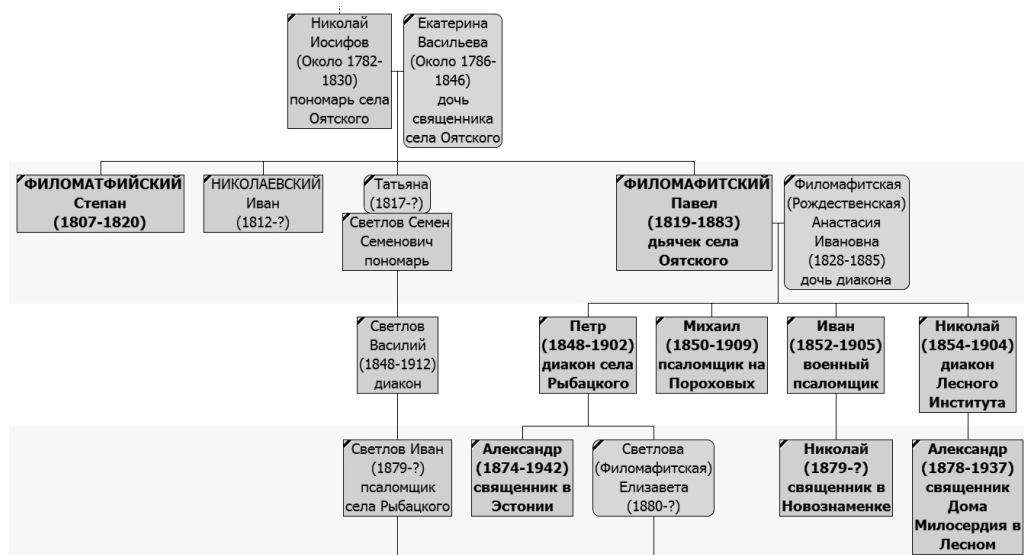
Николай Иосифов (Около 1782-1830) пономарь села Оятского

Екатерина Васильева (Около 1786-1846) дочь священника села Оятского

**ФИЛОМАТФИЙСКИЙ Степан (1807-1820)**

НИКОЛАЕВСКИЙ Иван (1812-?)

Татьяна (1817-?)

Светлов Семен Семенович пономарь

**ФИЛОМАФИТСКИЙ Павел (1819-1883) дьячек села Оятского**

Филомафитская (Рождественская) Анастасия Ивановна (1828-1885) дочь диакона

Светлов Василий (1848-1912) диакон

**Петр (1848-1902) диакон села Рыбацкого**

**Михаил (1850-1909) псаломщик на Пороховых**

**Иван (1852-1905) военный псаломщик**

**Николай (1854-1904) диакон Лесного Института**

Светлов Иван (1879-?) псаломщик села Рыбацкого

**Александр (1874-1942) священник в Эстонии**

Светлова (Филомафитская) Елизавета (1880-?)

**Николай (1879-?) священник в Новознаменке**

**Александр (1878-1937) священник Дома Милосердия в Лесном**